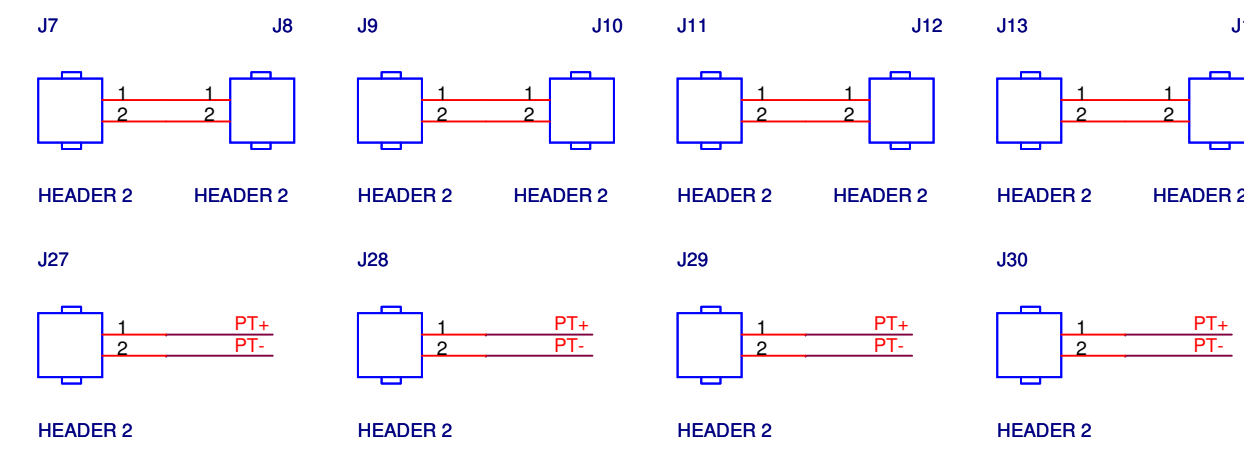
J7 J8 J9 J10 J11 J12 J13 J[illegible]

1 1 1 1 1 1 1 1
2 2 2 2 2 2 2 2

HEADER 2 HEADER 2 HEADER 2 HEADER 2 HEADER 2 HEADER 2 HEADER 2 HEADER 2

J27 J28 J29 J30

1 PT+ 1 PT+ 1 PT+ 1 PT+
2 PT- 2 PT- 2 PT- 2 PT-

HEADER 2 HEADER 2 HEADER 2 HEADER 2